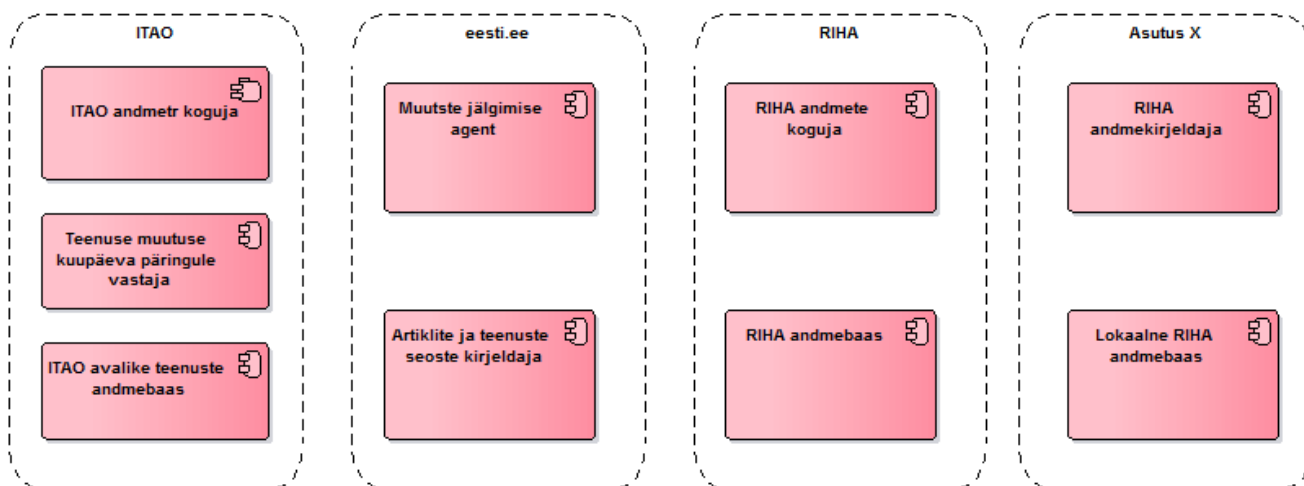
ITAO

ITAO andmetr koguja

Teenuse muutuse kuupäeva päringule vastaja

ITAO avalike teenuste andmebaas

eesti.ee

Muutste jälgimise agent

Artiklite ja teenuste seoste kirjeldaja

RIHA

RIHA andmete koguja

RIHA andmebaas

Asutus X

RIHA andmekirjeldaja

Lokaalne RIHA andmebaas